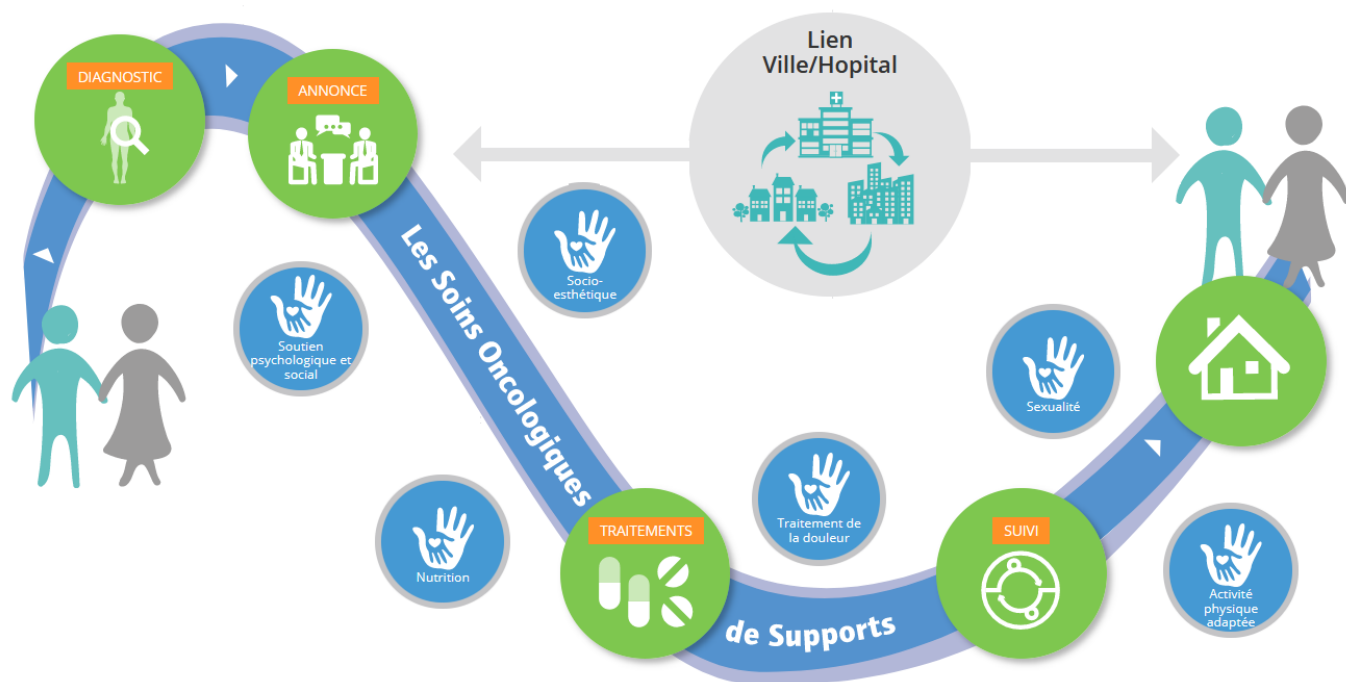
DIAGNOSTIC

ANNONCE

Lien Ville/Hopital

Les Soins Oncologiques

de Supports

Socio-esthétique

Soutien psychologique et social

Sexualité

Nutrition

TRAITEMENTS

Traitement de la douleur

SUIVI

Activité physique adaptée